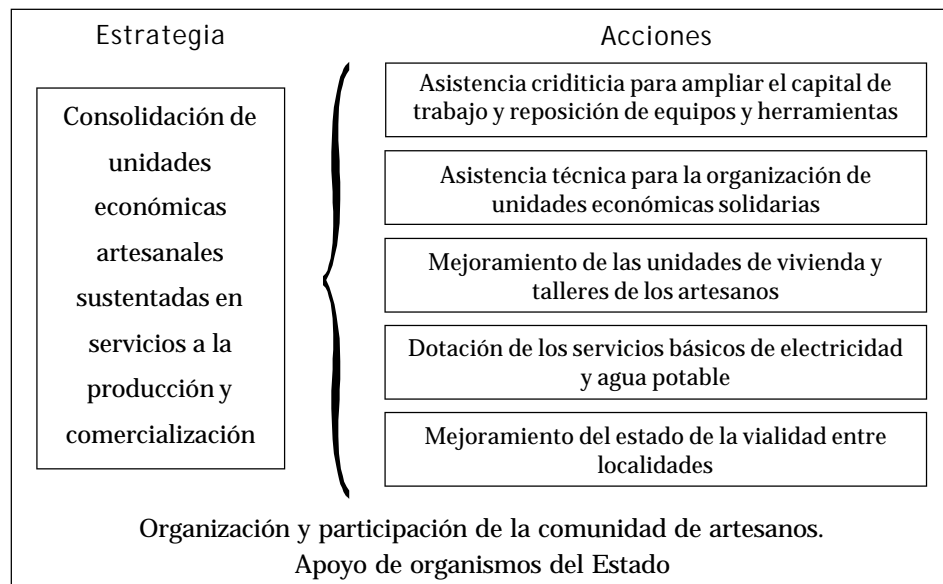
Estrategia

Consolidación de unidades económicas artesanales sustentadas en servicios a la producción y comercialización

Acciones

Asistencia criditicia para ampliar el capital de trabajo y reposición de equipos y herramientas

Asistencia técnica para la organización de unidades económicas solidarias

Mejoramiento de las unidades de vivienda y talleres de los artesanos

Dotación de los servicios básicos de electricidad y agua potable

Mejoramiento del estado de la vialidad entre localidades

Organización y participación de la comunidad de artesanos.
Apoyo de organismos del Estado